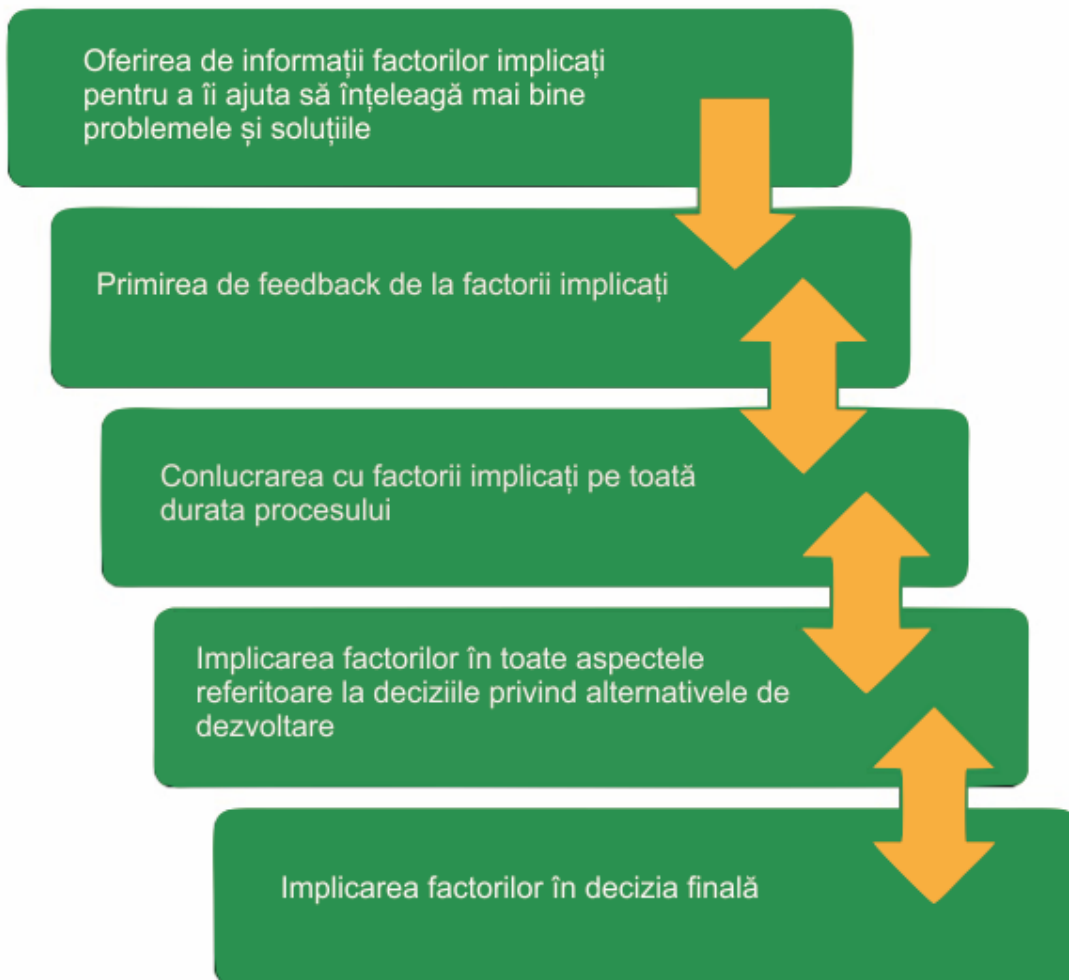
Oferirea de informații factorilor implicați pentru a îi ajuta să înțeleagă mai bine problemele și soluțiile

Primirea de feedback de la factorii implicați

Conlucrarea cu factorii implicați pe toată durata procesului

Implicarea factorilor în toate aspectele referitoare la deciziile privind alternativele de dezvoltare

Implicarea factorilor în decizia finală